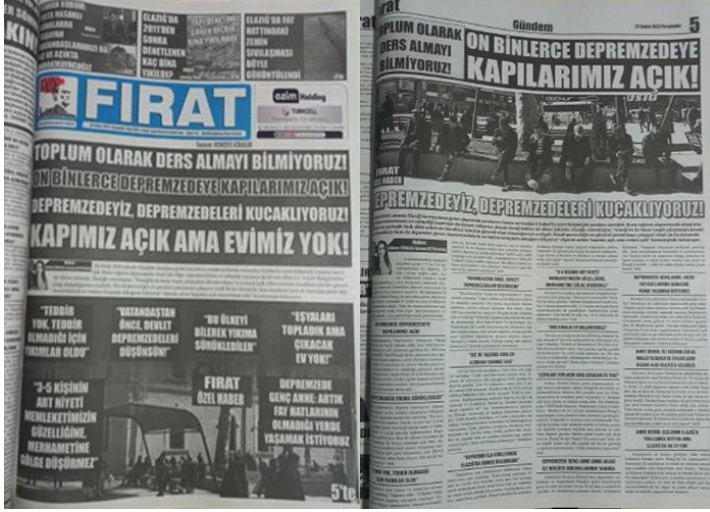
ELAZIĞ'DA 2011'DEN SONRA DENETLENEN KAÇ BİNA YIKILDI?

ELAZIĞ'DA FAY HATTINDAKİ ZEMİN SIVILAŞMASI BÖYLE GÖRÜNTÜLENDİ

FIRAT

TOPLUM OLARAK DERS ALMAYI BİLMİYORUZ!

ON BİNLERCE DEPREMZEDEYE KAPILARIMIZ AÇIK!

DEPREMZEDEYİZ, DEPREMZEDELERİ KUCAKLIYORUZ!

KAPIMIZ AÇIK AMA EVİMİZ YOK!

"TEDBİR YOK, TEDBİR OLMADIĞI İÇİN YIKIMLAR OLDU"

"VATANDAŞTAN ÖNCE, DEVLET DEPREMZEDELERİ DÜŞÜNSÜN!"

"BU ÜLKEYİ BİLEREK YIKIMA SÜRÜKLEDİLER"

"EŞYALARI TOPLADIK AMA ÇIKACAK EV YOK!"

"3-5 KİŞİNİN ART NİYETİ MEMLEKETİMİZİN GÜZELLİĞİNE, MERHAMETİNE GÖLGE DÜŞÜRMEZ"

FIRAT ÖZEL HABER

DEPREMZEDE GENÇ ANNE: ARTIK FAY HATLARININ OLMADIĞI YERDE YAŞAMAK İSTİYORUZ

5'te

Fırat

Gündem

5

TOPLUM OLARAK DERS ALMAYI BİLMİYORUZ!

ON BİNLERCE DEPREMZEDEYE KAPILARIMIZ AÇIK!

DEPREMZEDEYİZ, DEPREMZEDELERİ KUCAKLIYORUZ!